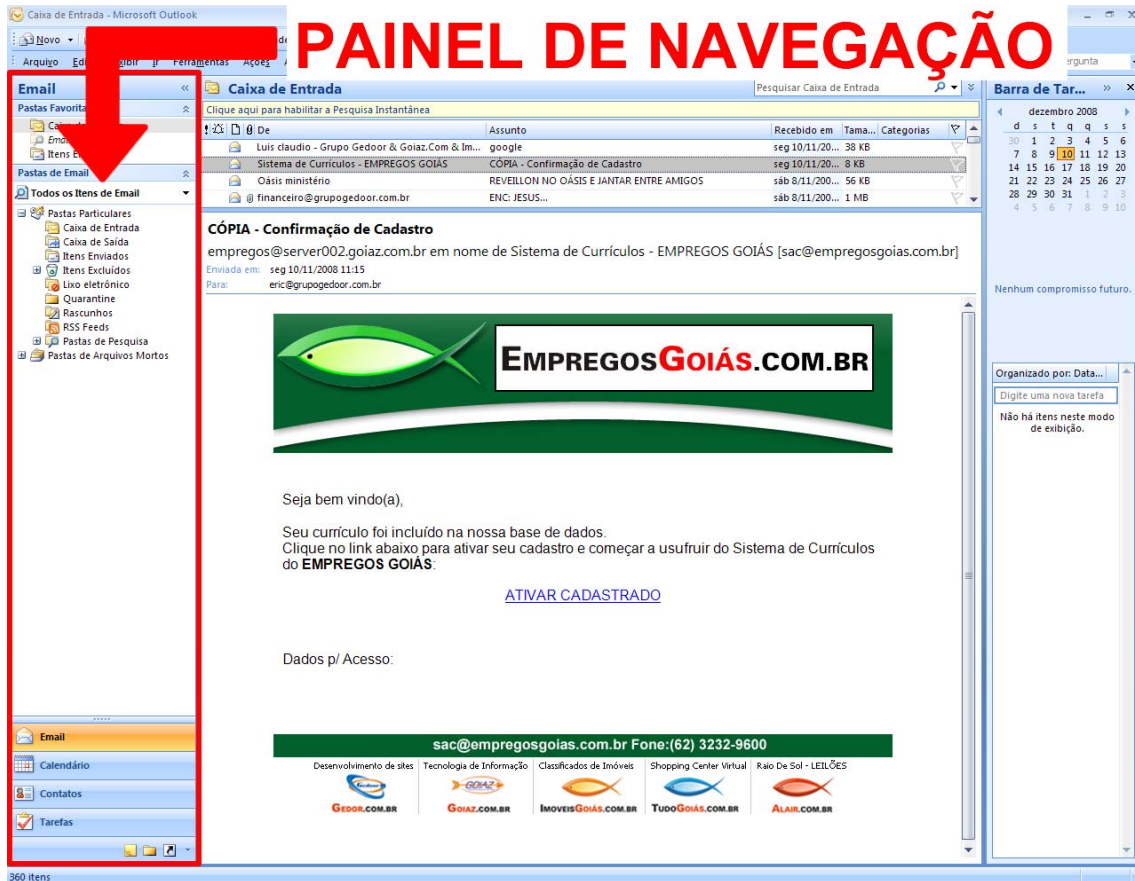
Caixa de Entrada - Microsoft Outlook

PAINEL DE NAVEGAÇÃO

Novo

Arquivo Editar Exibir Ir Ferramentas Ações

ergunta

Email

Pastas Favoritas

Caixa de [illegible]

Email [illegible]

Itens E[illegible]

Pastas de Email

Todos os Itens de Email

Pastas Particulares
Caixa de Entrada
Caixa de Saída
Itens Enviados
Itens Excluídos
Lixo eletrônico
Quarantine
Rascunhos
RSS Feeds
Pastas de Pesquisa
Pastas de Arquivos Mortos

Email
Calendário
Contatos
Tarefas

Caixa de Entrada

Pesquisar Caixa de Entrada

Clique aqui para habilitar a Pesquisa Instantânea

| De | Assunto | Recebido em | Tama... | Categorias |
|---|---|---|---|---|
| Luis claudio - Grupo Gedoor & Goiaz.Com & Im... | google | seg 10/11/20... | 38 KB | |
| Sistema de Currículos - EMPREGOS GOIÁS | CÓPIA - Confirmação de Cadastro | seg 10/11/20... | 8 KB | |
| Oásis ministério | REVEILLON NO OÁSIS E JANTAR ENTRE AMIGOS | sáb 8/11/200... | 56 KB | |
| financeiro@grupogedoor.com.br | ENC: JESUS... | sáb 8/11/200... | 1 MB | |

CÓPIA - Confirmação de Cadastro

empregos@server002.goiaz.com.br em nome de Sistema de Currículos - EMPREGOS GOIÁS [sac@empregosgoias.com.br]

Enviada em: seg 10/11/2008 11:15

Para: eric@grupogedoor.com.br

EMPREGOSGOIÁS.COM.BR

Seja bem vindo(a),

Seu currículo foi incluído na nossa base de dados.
Clique no link abaixo para ativar seu cadastro e começar a usufruir do Sistema de Currículos do EMPREGOS GOIÁS:

ATIVAR CADASTRADO

Dados p/ Acesso:

sac@empregosgoias.com.br Fone:(62) 3232-9600

Desenvolvimento de sites | Tecnologia de Informação | Classificados de Imóveis | Shopping Center Virtual | Raio De Sol - LEILÕES

GEDOR.COM.BR GOIAZ.COM.BR IMOVEISGOIÁS.COM.BR TUDOGOIÁS.COM.BR ALAIR.COM.BR

Barra de Tar...

dezembro 2008

| d | s | t | q | q | s | s |
|---|---|---|---|---|---|---|
| 30 | 1 | 2 | 3 | 4 | 5 | 6 |
| 7 | 8 | 9 | 10 | 11 | 12 | 13 |
| 14 | 15 | 16 | 17 | 18 | 19 | 20 |
| 21 | 22 | 23 | 24 | 25 | 26 | 27 |
| 28 | 29 | 30 | 31 | 1 | 2 | 3 |
| 4 | 5 | 6 | 7 | 8 | 9 | 10 |

Nenhum compromisso futuro.

Organizado por: Data...

Digite uma nova tarefa

Não há itens neste modo de exibição.

360 itens